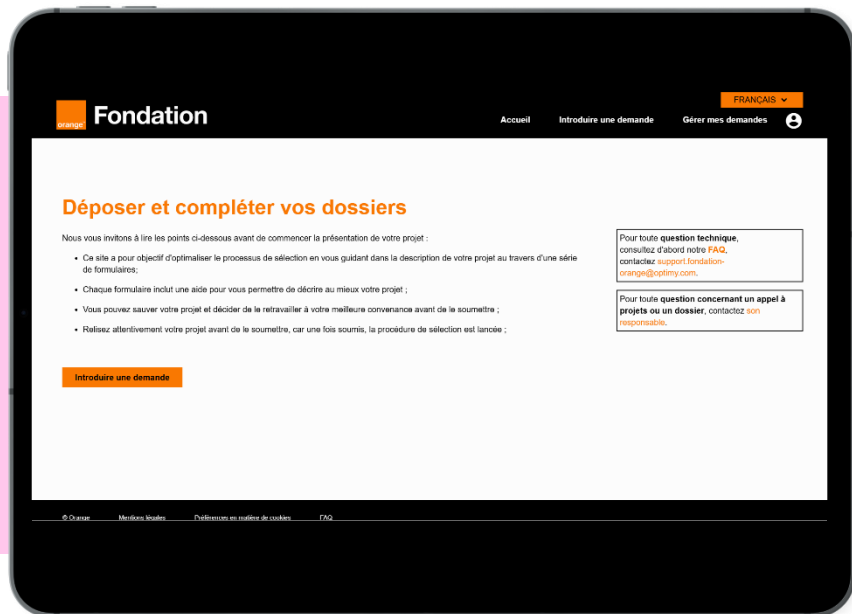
FRANÇAIS

orange Fondation

Accueil Introduire une demande Gérer mes demandes

Déposer et compléter vos dossiers

Nous vous invitons à lire les points ci-dessous avant de commencer la présentation de votre projet :

- Ce site a pour objectif d'optimaliser le processus de sélection en vous guidant dans la description de votre projet au travers d'une série de formulaires;
- Chaque formulaire inclut une aide pour vous permettre de décrire au mieux votre projet ;
- Vous pouvez sauver votre projet et décider de le retravailler à votre meilleure convenance avant de le soumettre ;
- Relisez attentivement votre projet avant de le soumettre, car une fois soumis, la procédure de sélection est lancée ;

Introduire une demande

Pour toute question technique, consultez d'abord notre FAQ, contactez support.fondation-orange@optimy.com.

Pour toute question concernant un appel à projets ou un dossier, contactez son responsable.

© Orange Mentions légales Préférences en matière de cookies FAQ